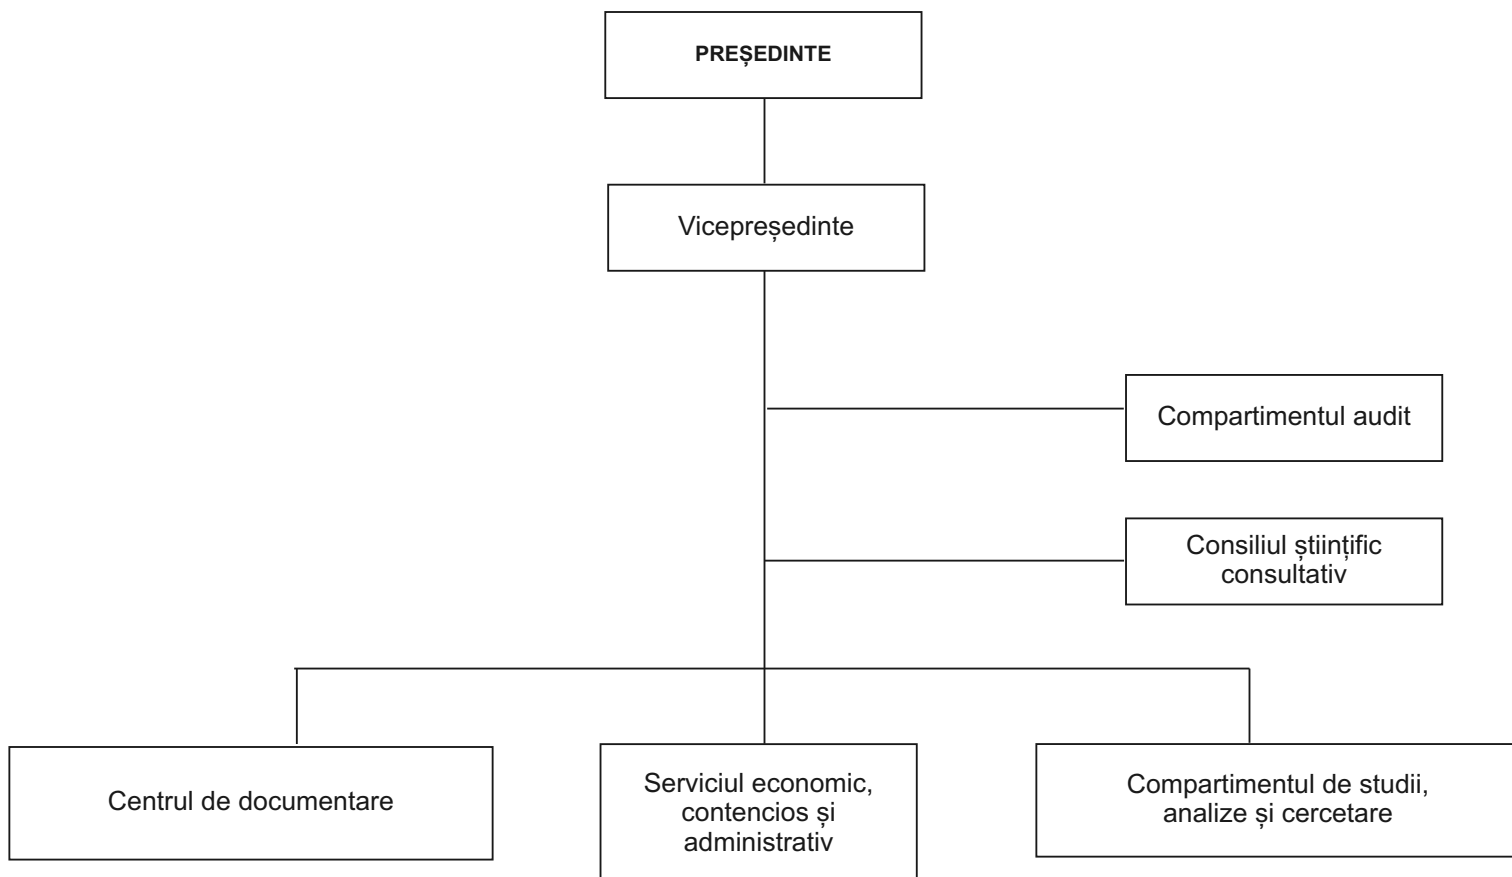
PREȘEDINTE

Vicepreședinte

Compartimentul audit

Consiliul științific consultativ

Centrul de documentare

Serviciul economic, contencios și administrativ

Compartimentul de studii, analize și cercetare